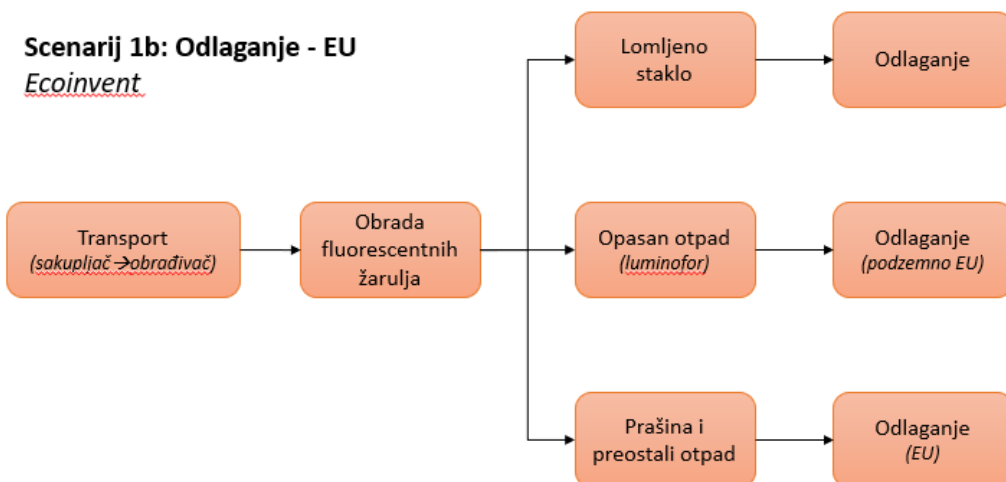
Scenarij 1b: Odlaganje - EU
*Ecoinvent*

Transport
*(sakupljač → obrađivač)*

Obrada fluorescentnih žarulja

Lomljeno staklo

Odlaganje

Opasan otpad
*(luminofor)*

Odlaganje
*(podzemno EU)*

Prašina i preostali otpad

Odlaganje
*(EU)*